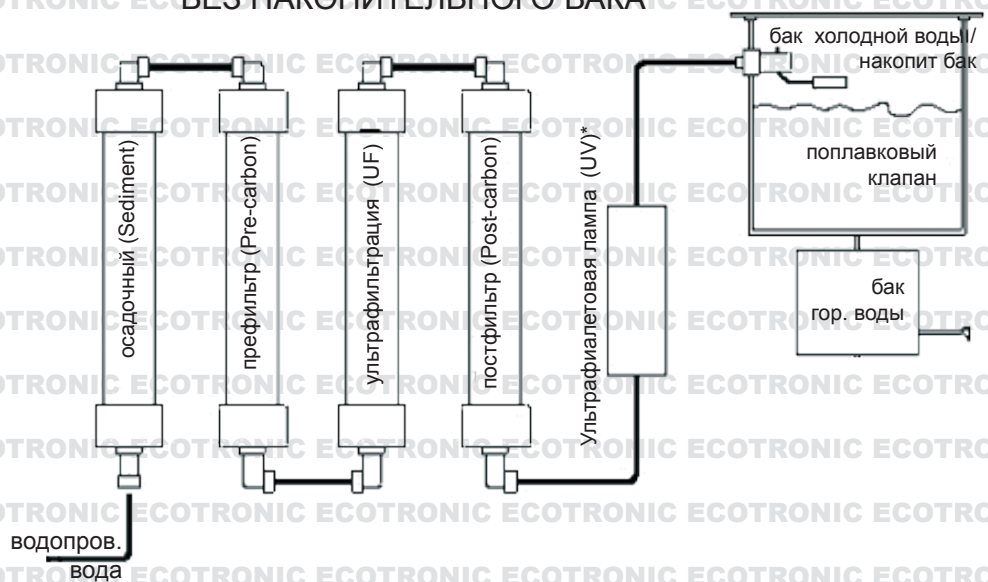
БЕЗ НАКОПИТЕЛЬНОГО БАКА

бак холодной воды/ накопит бак

поплавковый клапан

бак гор. воды

осадочный (Sediment)

префильтр (Pre-carbon)

ультрафильтрация (UF)

постфильтр (Post-carbon)

Ультрафиалетовая лампа (UV)*

водопров. вода

ECOTRONIC ECOTRONIC ECOTRONIC ECOTRONIC ECOTRONIC